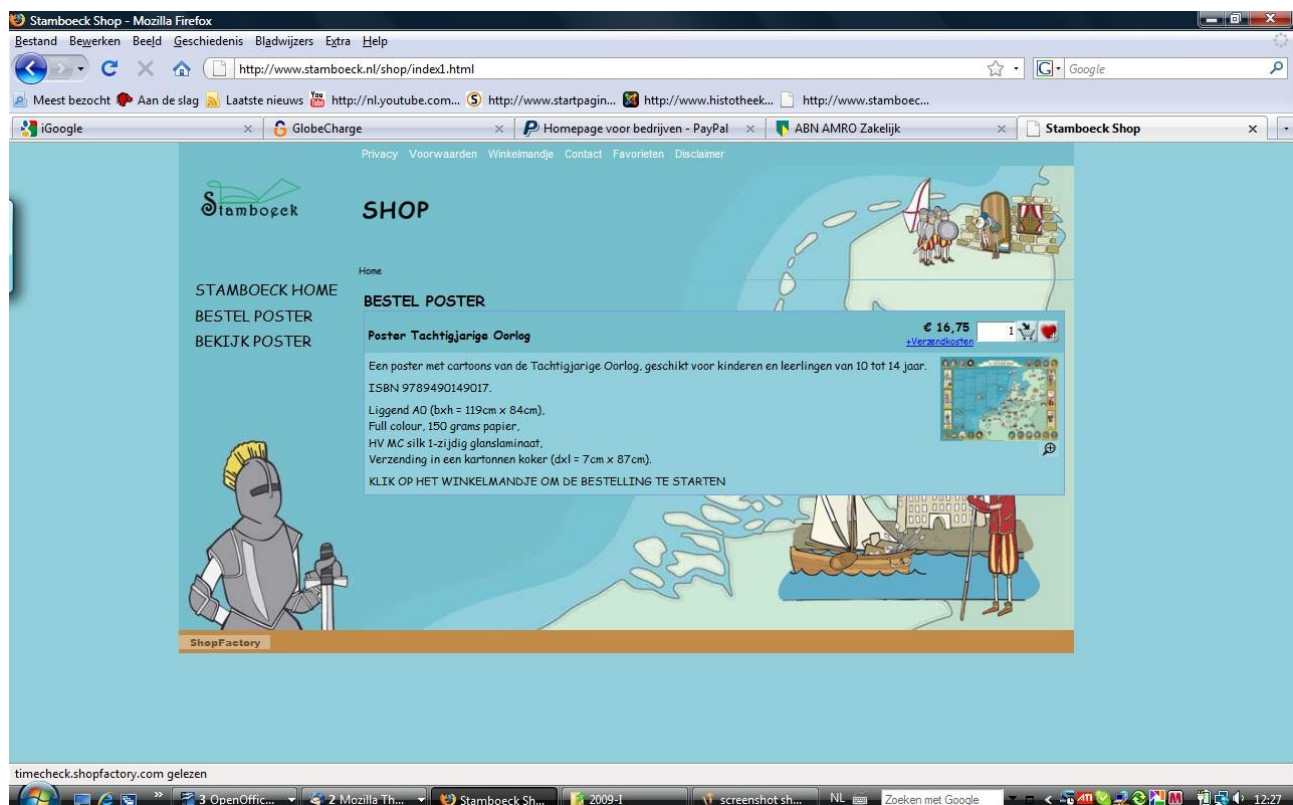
Stamboeck Shop - Mozilla Firefox

Bestand Bewerken Beeld Geschiedenis Bladwijzers Extra Help

http://www.stamboeck.nl/shop/index1.html

Google

Meest bezocht Aan de slag Laatste nieuws http://nl.youtube.com... http://www.startpagin... http://www.histotheek... http://www.stamboec...

iGoogle | GlobeCharge | Homepage voor bedrijven - PayPal | ABN AMRO Zakelijk | Stamboeck Shop

Privacy Voorwaarden Winkelmandje Contact Favorieten Disclaimer

Stamboeck

SHOP

Home

STAMBOECK HOME
BESTEL POSTER
BEKIJK POSTER

BESTEL POSTER

Poster Tachtigjarige Oorlog

€ 16,75
+Verzendkosten

1

Een poster met cartoons van de Tachtigjarige Oorlog, geschikt voor kinderen en leerlingen van 10 tot 14 jaar.

ISBN 9789490149017.

Liggend A0 (bxh = 119cm x 84cm),
Full colour, 150 grams papier,
HV MC silk 1-zijdig glanslaminaat,
Verzending in een kartonnen koker (dxl = 7cm x 87cm).

KLIK OP HET WINKELMANDJE OM DE BESTELLING TE STARTEN

ShopFactory

timecheck.shopfactory.com gelezen

3 OpenOffic... 2 Mozilla Th... Stamboeck Sh... 2009-I screenshot sh... NL Zoeken met Google 12:27